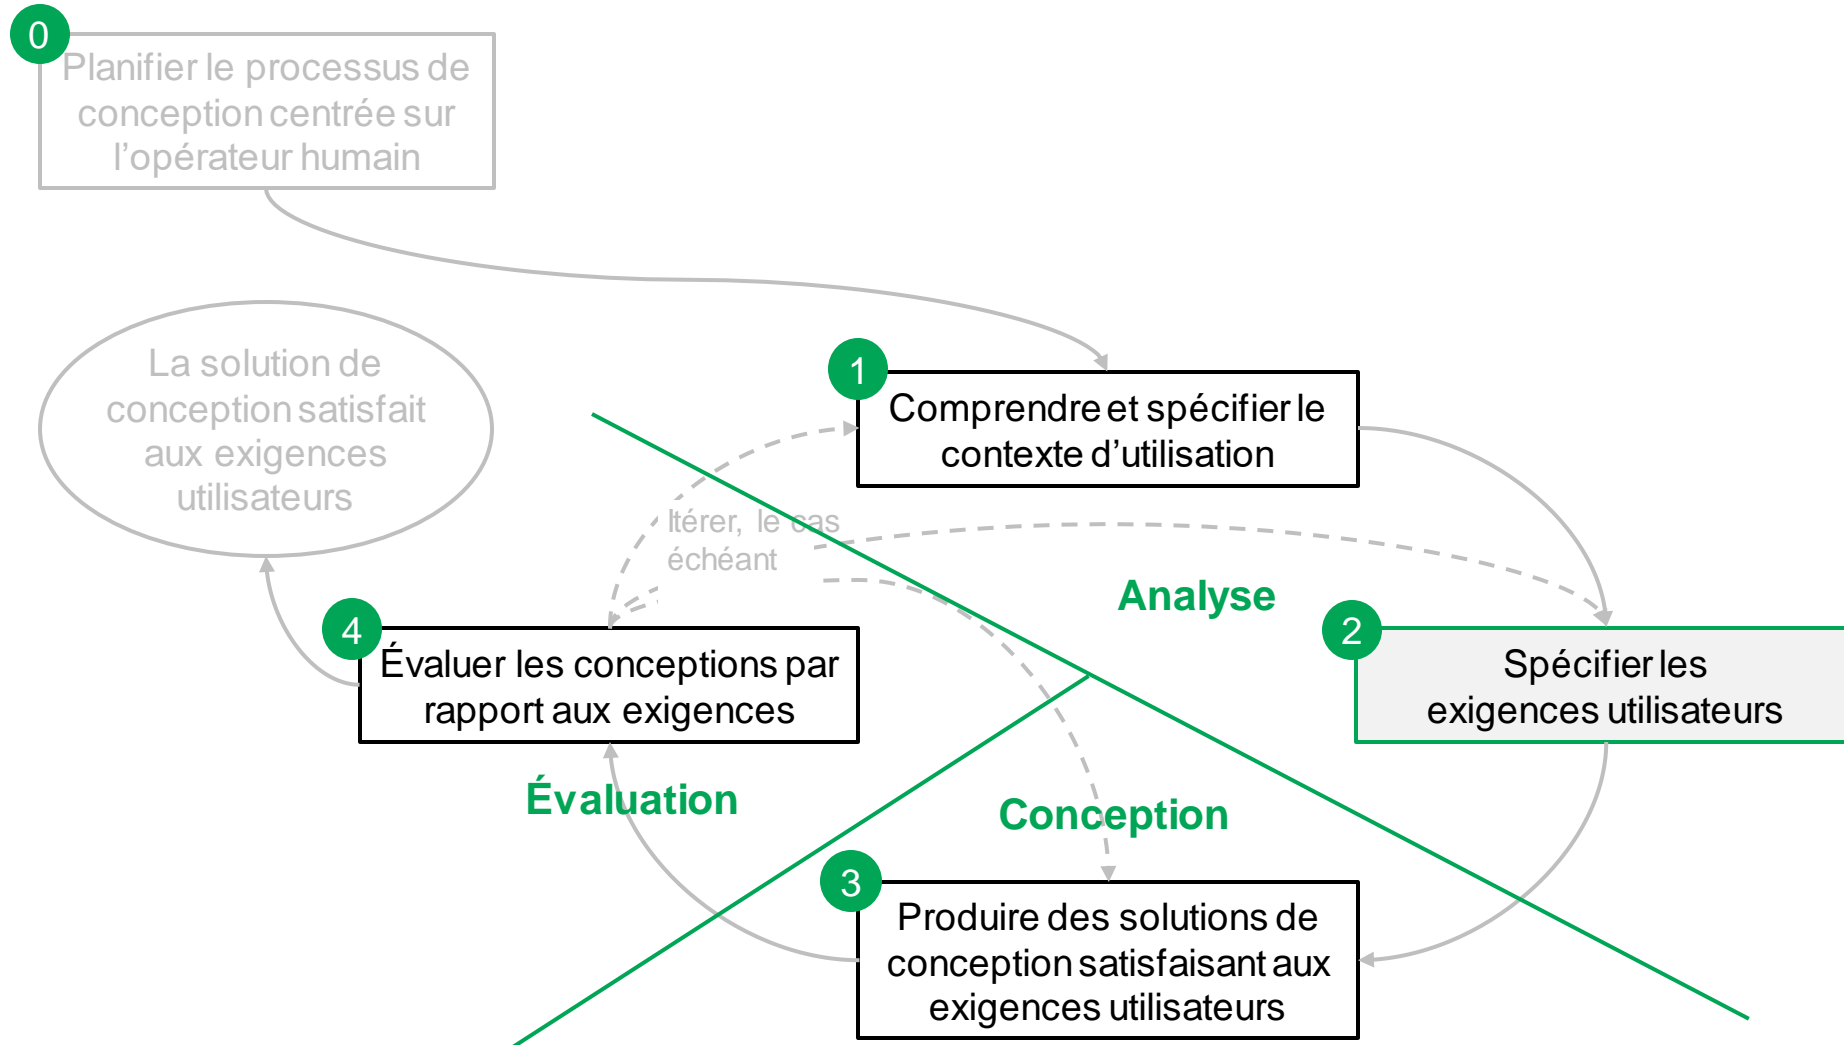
0
Planifier le processus de conception centrée sur l’opérateur humain

La solution de conception satisfait aux exigences utilisateurs

1
Comprendre et spécifier le contexte d’utilisation

Itérer, le cas échéant

Analyse

2
Spécifier les exigences utilisateurs

4
Évaluer les conceptions par rapport aux exigences

Évaluation

Conception

3
Produire des solutions de conception satisfaisant aux exigences utilisateurs